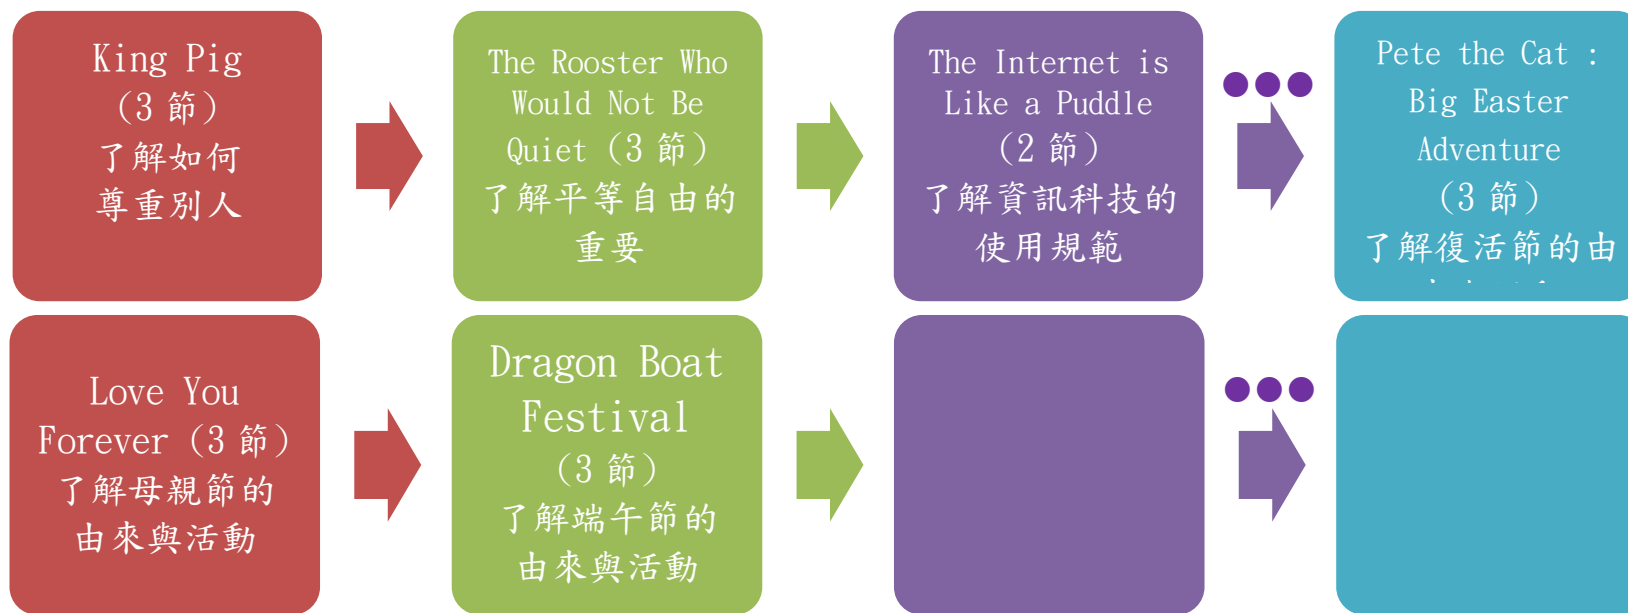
King Pig
（3 節）
了解如何
尊重別人

The Rooster Who Would Not Be Quiet（3 節）
了解平等自由的
重要

The Internet is Like a Puddle
（2 節）
了解資訊科技的
使用規範

Pete the Cat : Big Easter Adventure
（3 節）
了解復活節的由
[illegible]

Love You Forever（3 節）
了解母親節的
由來與活動

Dragon Boat Festival
（3 節）
了解端午節的
由來與活動